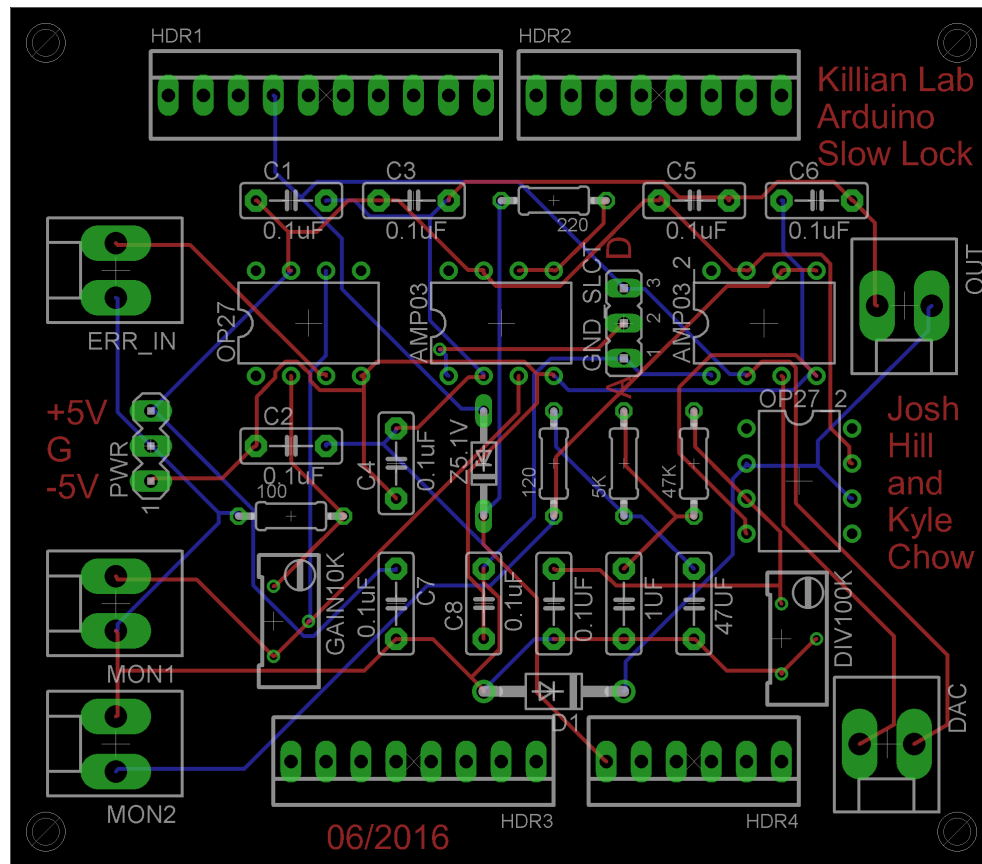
HDR1

HDR2

Killian Lab
Arduino
Slow Lock

C1
0.1uF

C3
0.1uF

220

C5
0.1uF

C6
0.1uF

ERR_IN

OP27

AMP03

GND SLCT D
1 2 3

AMP03_2

OUT

+5V
G
-5V

PWR
1

C2
0.1uF

C4
0.1uF

Z5.1V

120

5K

47K

OP27_2

Josh
Hill
and
Kyle
Chow

100

MON1

GAIN10K

C7
0.1uF

C8
0.1uF

0.1UF

1UF

47UF

DIV100K

D1

DAC

MON2

06/2016

HDR3

HDR4